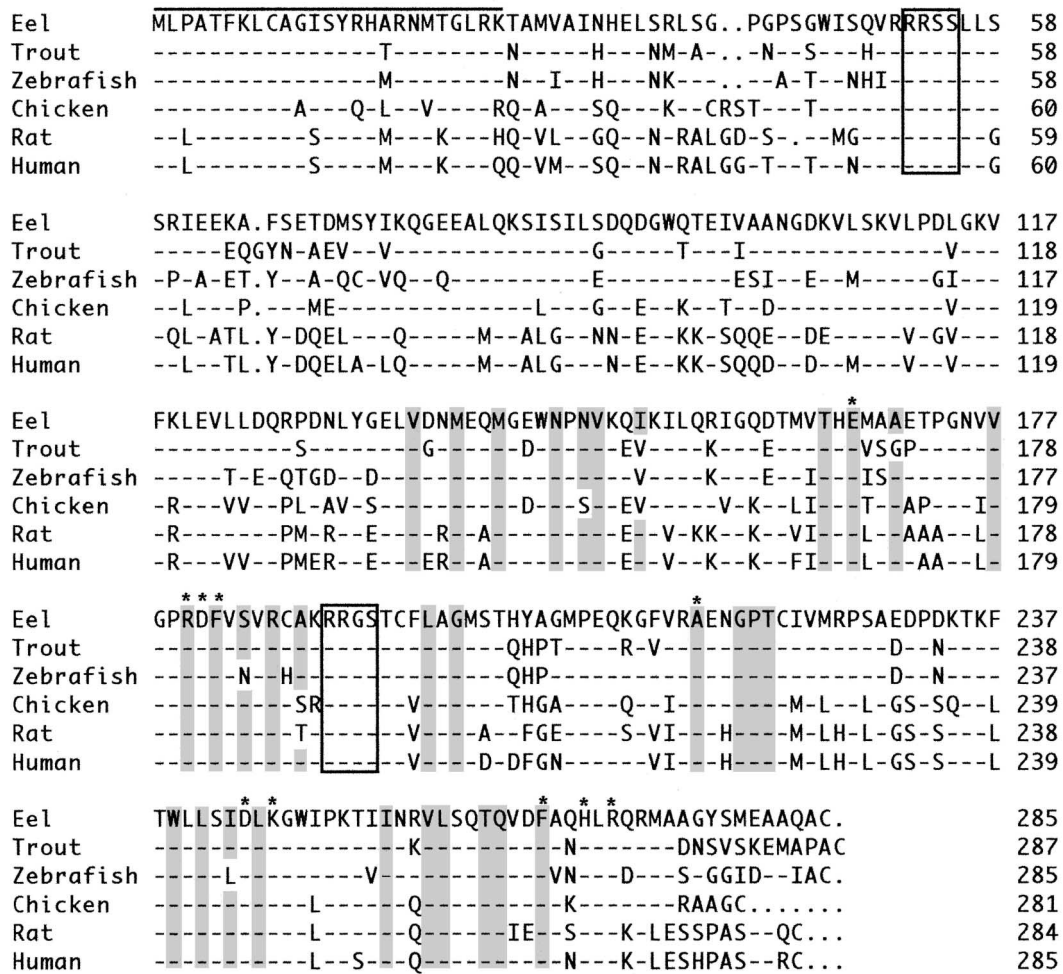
Eel MLPATFKLCAGISYRHARNMTGLRKTAMVAINHELSRLSG..PGPSGWISQVRRRSSLLS 58
Trout ---------------T---------N-----H---NM-A-..-N--S---H--------- 58
Zebrafish ---------------M---------N--I--H---NK---..--A-T--NHI-------- 58
Chicken ----------A---Q-L--V----RQ-A---SQ---K--CRST---T------------- 60
Rat --L-------S----M---K----HQ-VL--GQ--N-RALGD-S-.--MG---------G 59
Human --L-------S----M---K----QQ-VM--SQ--N-RALGG-T--T--N---------G 60

Eel SRIEEKA.FSETDMSYIKQGEEALQKSISILSDQDGWQTEIVAANGDKVLSKVLPDLGKV 117
Trout -----EQGYN-AEV--V-----------------G-----T---I-------------V--- 118
Zebrafish -P-A-ET.Y--A-QC-VQ--Q------------E---------ESI--E--M-----GI--- 117
Chicken --L---P.---ME--------------L---G--E--K--T--D-------------V--- 119
Rat -QL-ATL.Y-DQEL---Q-----M--ALG--NN-E--KK-SQQE--DE-----V-GV--- 118
Human --L--TL.Y-DQELA-LQ-----M--ALG---N-E--KK-SQQD--D--M---V--V--- 119

Eel FKLEVLLDQRPDNLYGELVDNMEQMGEWNPNVKQIKILQRIGQDTMVTHEMAAETPGNVV 177
Trout ---------S----------G-----D-----EV----K---E-------VSGP------ 178
Zebrafish -----T-E-QTGD--D---------------------V----K---E--I---IS------ 177
Chicken -R---VV--PL-AV-S-------------D---S--EV-----V-K--LI---T--AP---I- 179
Rat -R-------PM-R--E-----R--A---------E--V-KK--K--VI----L--AAA--L- 178
Human -R---VV--PMER--E----ER--A---------E--V-K--K--FI----L--AA--L- 179

Eel GPRDFVSVRCAKRRGSTCFLAGMSTHYAGMPEQKGFVRAENGPTCIVMRPSAEDPDKTKF 237
Trout ----------------------QHPT----R-V----------------D--N---- 238
Zebrafish ------N--H------------QHP------------------------D--N---- 237
Chicken ----------SR------V-------THGA----Q--I--------M-L--L-GS-SQ--L 239
Rat ----------T-------V----A--FGE----S-VI---H----M-LH-L-GS-S---L 238
Human ------------------V----D-DFGN-------VI---H----M-LH-L-GS-S---L 239

Eel TWLLSIDLKGWIPKTIINRVLSQTQVDFAQHLRQRMAAGYSMEAAQAC. 285
Trout -----------------K----------N-------DNSVSKEMAPAC 287
Zebrafish -----L--------V------------VN---D---S-GGID--IAC. 285
Chicken -----------L-------Q---------K-------RAAGC....... 281
Rat -----------L-------Q------IE--S---K-LESSPAS--QC... 284
Human -----------L--S---Q----------N---K-LESHPAS--RC... 285